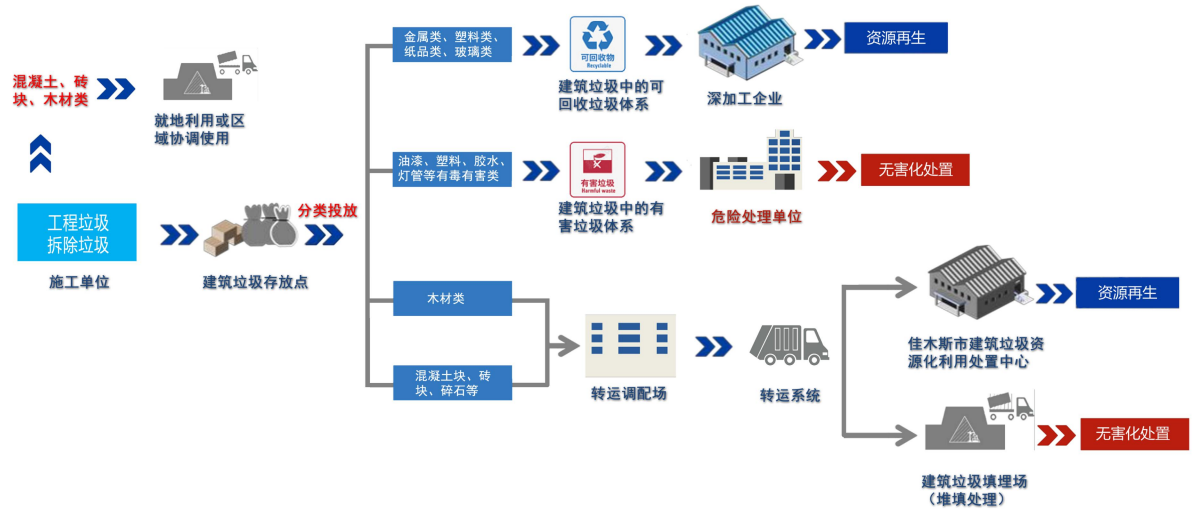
混凝土、砖块、木材类

就地利用或区域协调使用

工程垃圾
拆除垃圾

施工单位

建筑垃圾存放点

分类投放

金属类、塑料类、纸品类、玻璃类

可回收物
Recyclable

建筑垃圾中的可回收垃圾体系

深加工企业

资源再生

油漆、塑料、胶水、灯管等有毒有害类

有害垃圾
Harmful waste

建筑垃圾中的有害垃圾体系

危险处理单位

无害化处置

木材类

混凝土块、砖块、碎石等

转运调配场

转运系统

佳木斯市建筑垃圾资源化利用处置中心

资源再生

建筑垃圾填埋场（堆填处理）

无害化处置